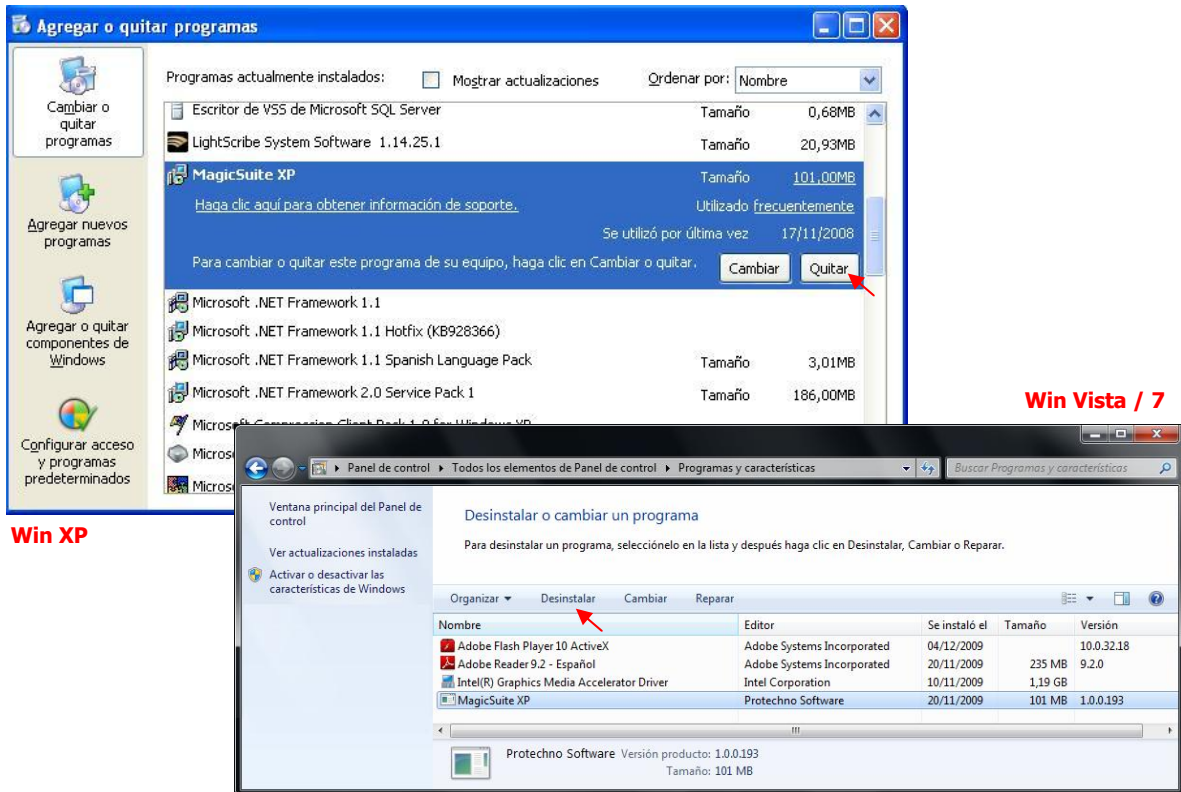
Agregar o quitar programas

Cambiar o quitar programas

Agregar nuevos programas

Agregar o quitar componentes de Windows

Configurar acceso y programas predeterminados

Programas actualmente instalados: Mostrar actualizaciones Ordenar por: Nombre

Escritor de VSS de Microsoft SQL Server Tamaño 0,68MB
LightScribe System Software 1.14.25.1 Tamaño 20,93MB
MagicSuite XP Tamaño 101,00MB
Haga clic aquí para obtener información de soporte. Utilizado frecuentemente
Se utilizó por última vez 17/11/2008
Para cambiar o quitar este programa de su equipo, haga clic en Cambiar o quitar. Cambiar Quitar
Microsoft .NET Framework 1.1
Microsoft .NET Framework 1.1 Hotfix (KB928366)
Microsoft .NET Framework 1.1 Spanish Language Pack Tamaño 3,01MB
Microsoft .NET Framework 2.0 Service Pack 1 Tamaño 186,00MB
Microsoft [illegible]
Micros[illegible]
Micros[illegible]

Win XP

Win Vista / 7

Panel de control ▸ Todos los elementos de Panel de control ▸ Programas y características

Buscar Programas y características

Ventana principal del Panel de control

Ver actualizaciones instaladas

Activar o desactivar las características de Windows

Desinstalar o cambiar un programa

Para desinstalar un programa, selecciónelo en la lista y después haga clic en Desinstalar, Cambiar o Reparar.

Organizar ▾ Desinstalar Cambiar Reparar

| Nombre | Editor | Se instaló el | Tamaño | Versión |
|---|---|---|---|---|
| Adobe Flash Player 10 ActiveX | Adobe Systems Incorporated | 04/12/2009 | | 10.0.32.18 |
| Adobe Reader 9.2 - Español | Adobe Systems Incorporated | 20/11/2009 | 235 MB | 9.2.0 |
| Intel(R) Graphics Media Accelerator Driver | Intel Corporation | 10/11/2009 | 1,19 GB | |
| MagicSuite XP | Protechno Software | 20/11/2009 | 101 MB | 1.0.0.193 |

Protechno Software Versión producto: 1.0.0.193
Tamaño: 101 MB